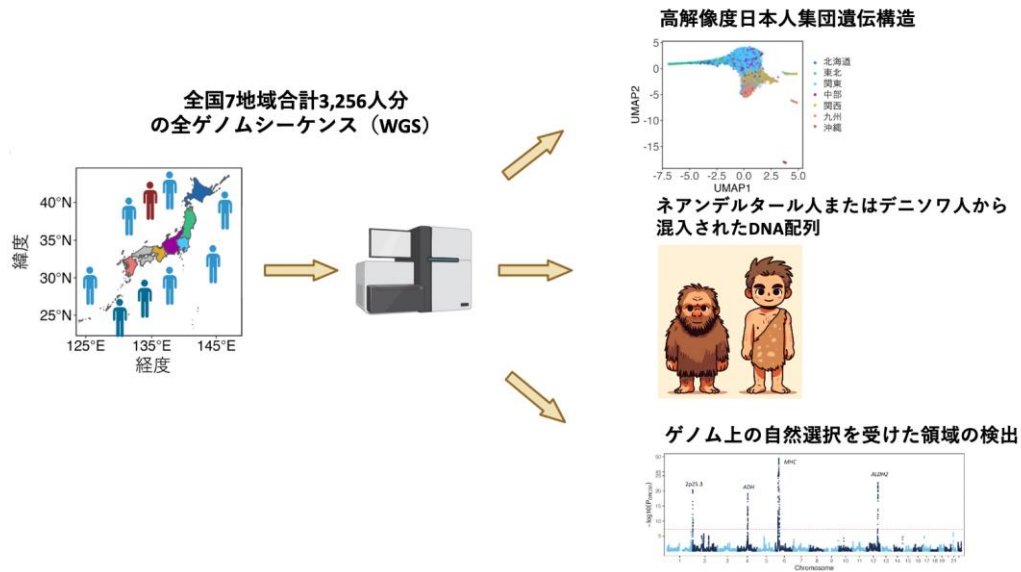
全国7地域合計3,256人分の全ゲノムシーケンス（WGS）

40°N
35°N
30°N
25°N
緯度
125°E
135°E
145°E
経度

高解像度日本人集団遺伝構造

5
0
-5
-10
-15
UMAP2
-7.5 -5.0 -2.5 0.0 2.5 5.0
UMAP1
北海道
東北
関東
中部
関西
九州
沖縄

ネアンデルタール人またはデニソワ人から混入されたDNA配列

ゲノム上の自然選択を受けた領域の検出

2p25.3
ADH
MHC
ALDH2
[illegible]
Chromosome